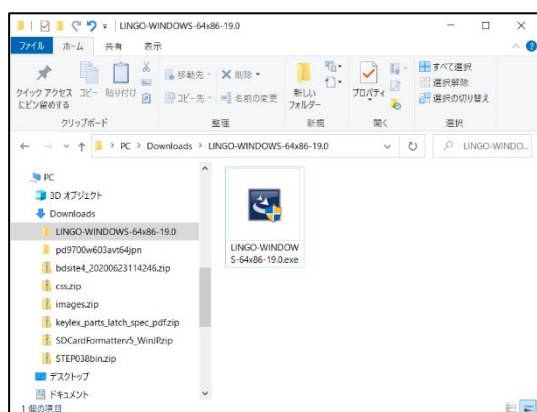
LINGO-WINDOWS-64x86-19.0

ファイル ホーム 共有 表示

クイック アクセス にピン留めする
コピー
貼り付け
移動先
削除
コピー先
名前の変更
新しい フォルダー
プロパティ
すべて選択
選択解除
選択の切り替え

クリップボード
整理
新規
開く
選択

PC > Downloads > LINGO-WINDOWS-64x86-19.0

LINGO-WINDO...

PC
3D オブジェクト
Downloads
LINGO-WINDOWS-64x86-19.0
pd9700w603avt64jpn
bdsite4_20200623114246.zip
css.zip
images.zip
keylex_parts_latch_spec_pdf.zip
SDCardFormatterv5_WinJP.zip
STEP038bin.zip
デスクトップ
ドキュメント

LINGO-WINDOWS-64x86-19.0.exe

1 個の項目